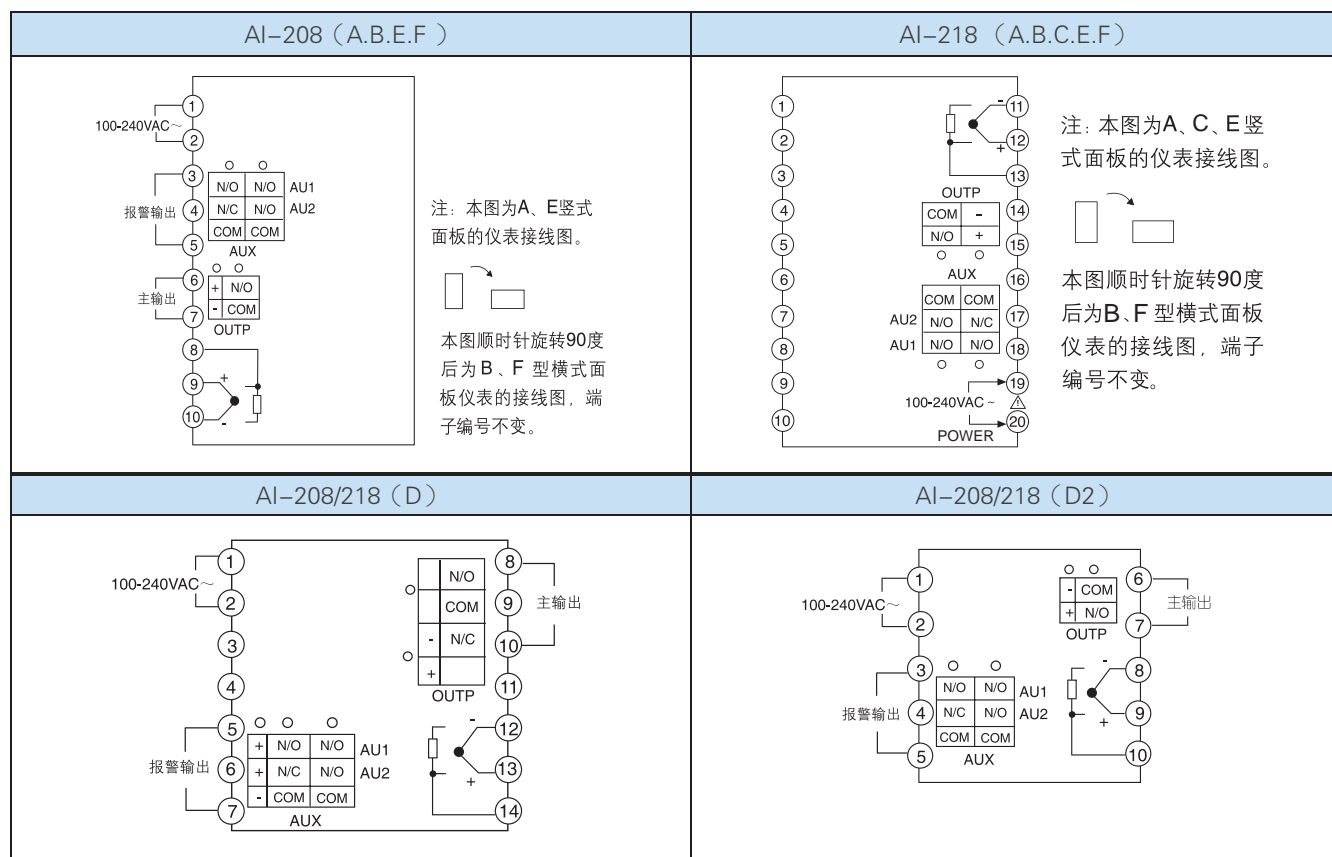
AI-208（A.B.E.F ）

AI-218 （A.B.C.E.F）

100-240VAC~
①
②
③
④
⑤
报警输出
N/O N/O AU1
N/C N/O AU2
COM COM
AUX
⑥
⑦
主输出
+ N/O
- COM
OUTP
⑧
⑨
⑩
+
-

注：本图为A、E竖式面板的仪表接线图。

本图顺时针旋转90度后为B、F 型横式面板仪表的接线图，端子编号不变。

①
②
③
④
⑤
⑥
⑦
⑧
⑨
⑩
⑪
⑫
⑬
-
+
OUTP
COM -
N/O +
⑭
⑮
AUX
⑯
COM COM
AU2 N/O N/C
AU1 N/O N/O
⑰
⑱
100-240VAC ~
⑲
⑳
POWER

注：本图为A、C、E竖式面板的仪表接线图。

本图顺时针旋转90度后为B、F 型横式面板仪表的接线图，端子编号不变。

AI-208/218（D）

AI-208/218（D2）

100-240VAC~
①
②
③
④
⑤
⑥
⑦
报警输出
+ N/O N/O AU1
+ N/C N/O AU2
- COM COM
AUX
N/O
COM
- N/C
+
OUTP
⑧
⑨
⑩
⑪
主输出
⑫
⑬
⑭
-
+

100-240VAC~
①
②
- COM
+ N/O
OUTP
⑥
⑦
主输出
③
④
⑤
报警输出
N/O N/O AU1
N/C N/O AU2
COM COM
AUX
⑧
⑨
⑩
-
+